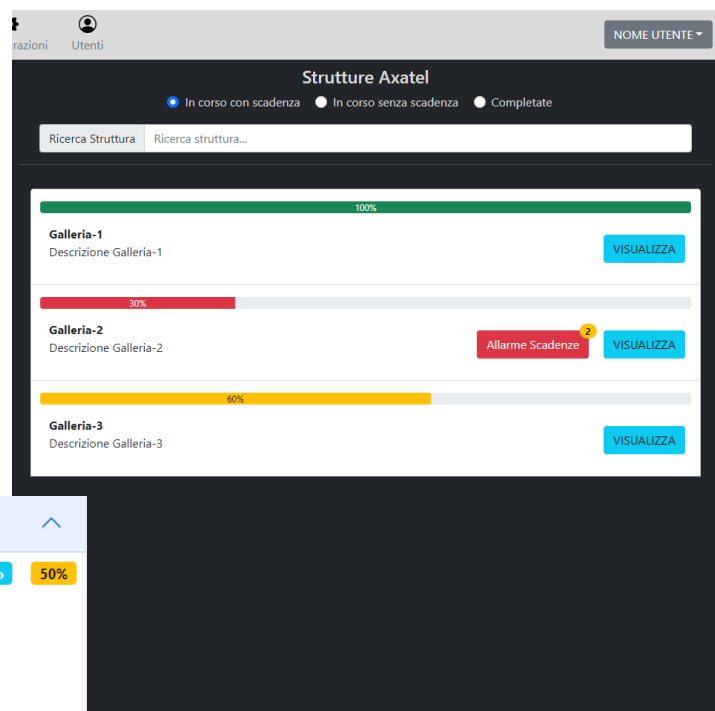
razioni Utenti

NOME UTENTE

Strutture Axatel

In corso con scadenza In corso senza scadenza Completate

Ricerca Struttura Ricerca struttura...

100%

Galleria-1
Descrizione Galleria-1

VISUALIZZA

30%

Galleria-2
Descrizione Galleria-2

Allarme Scadenze 2

VISUALIZZA

60%

Galleria-3
Descrizione Galleria-3

VISUALIZZA

50%